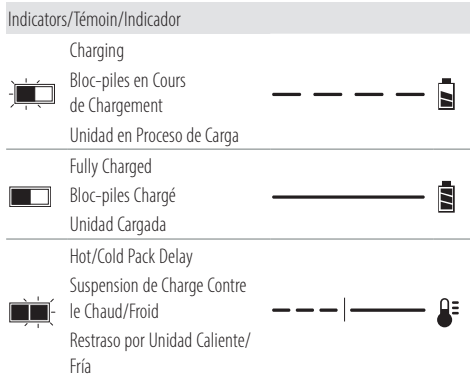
Indicators/Témoin/Indicador

| | | |
|---|---|---|
| | Charging<br>Bloc-piles en Cours de Chargement<br>Unidad en Proceso de Carga | |
| | Fully Charged<br>Bloc-piles Chargé<br>Unidad Cargada | |
| | Hot/Cold Pack Delay<br>Suspension de Charge Contre le Chaud/Froid<br>Restraso por Unidad Caliente/Fría | |